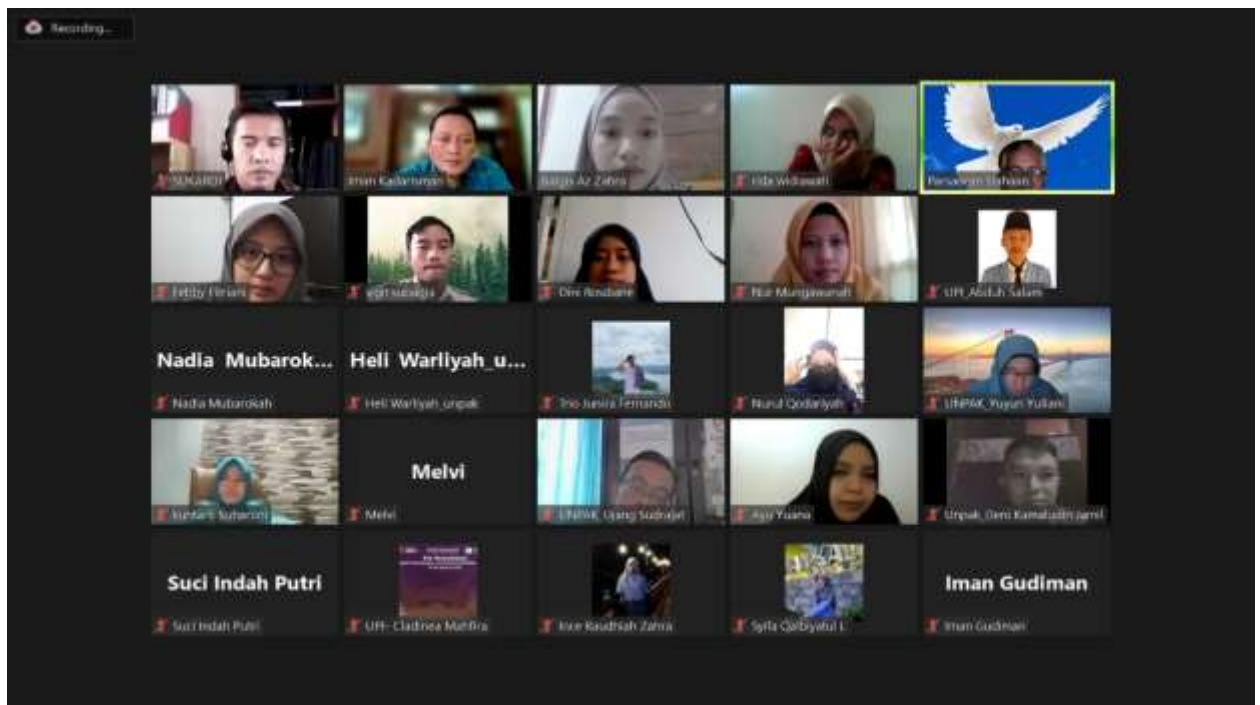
Recording...

SUGARDI

Iman Kadarisman

Salsya Az Zahra

Aida Widawati

Pansagran Siahaan

Febby Fitriani

egit sutaryja

Dini Rosdiane

Nur Mungawanah

UPI_Abduh Salam

Nadia Mubarok...

Nadia Mubarokah

Heli Warliyah_u...

Heli Warliyah_unpak

Trio Juniva Fernando

Nurul Qodariyah

UNPAK_Yuyun Yuliani

Kuntari Suharsini

Melvi

Melvi

UNPAK_Ujang Sudrajat

Ayu Yuana

Unpak_Deni Kamaludin Jamil

Suci Indah Putri

Suci Indah Putri

UPI- Cladinea Mahfira

Ince Raudhiah Zahra

Syifa Qalbiyatul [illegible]

Iman Gudiman

Iman Gudiman